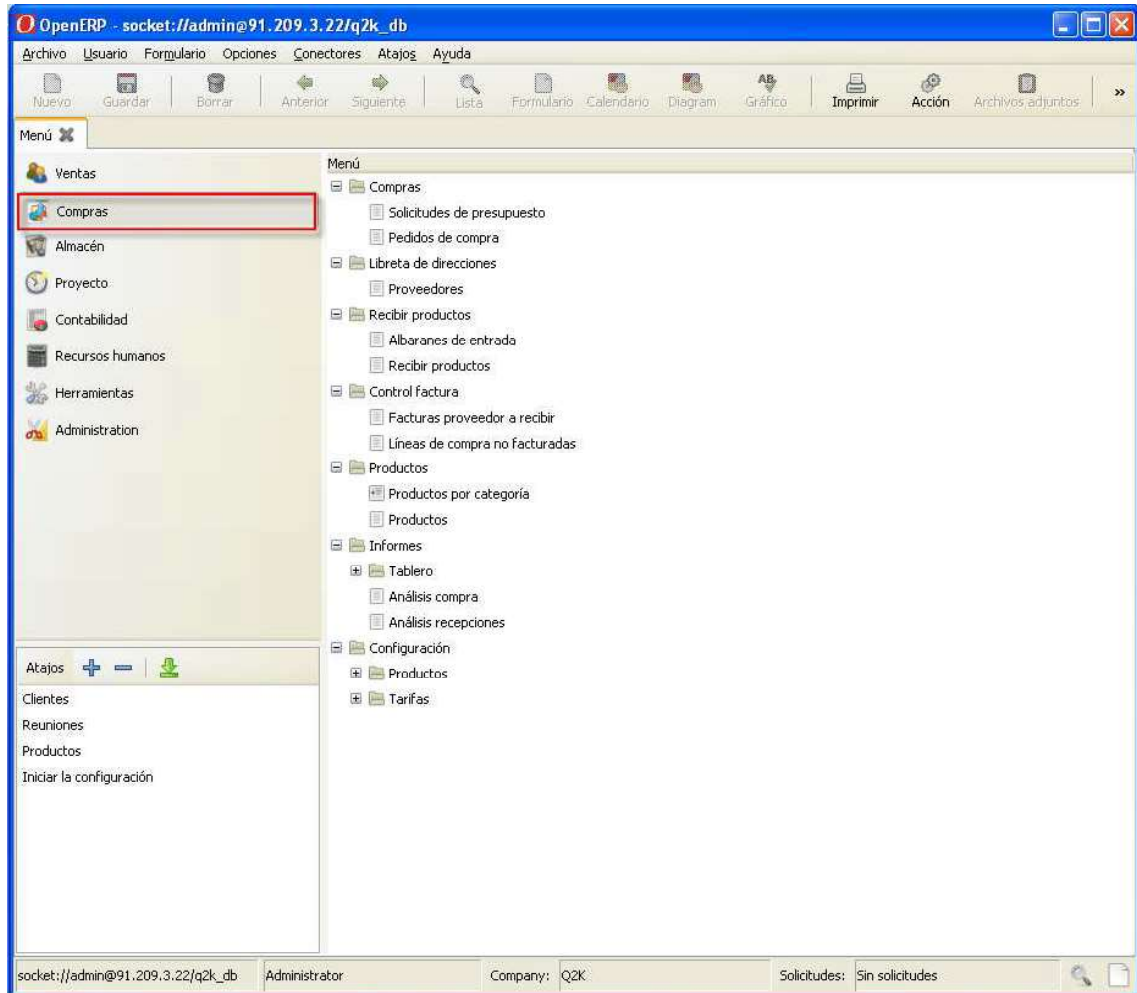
OpenERP - socket://admin@91.209.3.22/q2k_db

Archivo Usuario Formulario Opciones Conectores Atajos Ayuda

Nuevo Guardar Borrar Anterior Siguiente Lista Formulario Calendario Diagram Gráfico Imprimir Acción Archivos adjuntos »

Menú

Ventas
Compras
Almacén
Proyecto
Contabilidad
Recursos humanos
Herramientas
Administration

Atajos
Clientes
Reuniones
Productos
Iniciar la configuración

Menú
Compras
Solicitudes de presupuesto
Pedidos de compra
Libreta de direcciones
Proveedores
Recibir productos
Albaranes de entrada
Recibir productos
Control factura
Facturas proveedor a recibir
Líneas de compra no facturadas
Productos
Productos por categoría
Productos
Informes
Tablero
Análisis compra
Análisis recepciones
Configuración
Productos
Tarifas

socket://admin@91.209.3.22/q2k_db Administrator Company: Q2K Solicitudes: Sin solicitudes